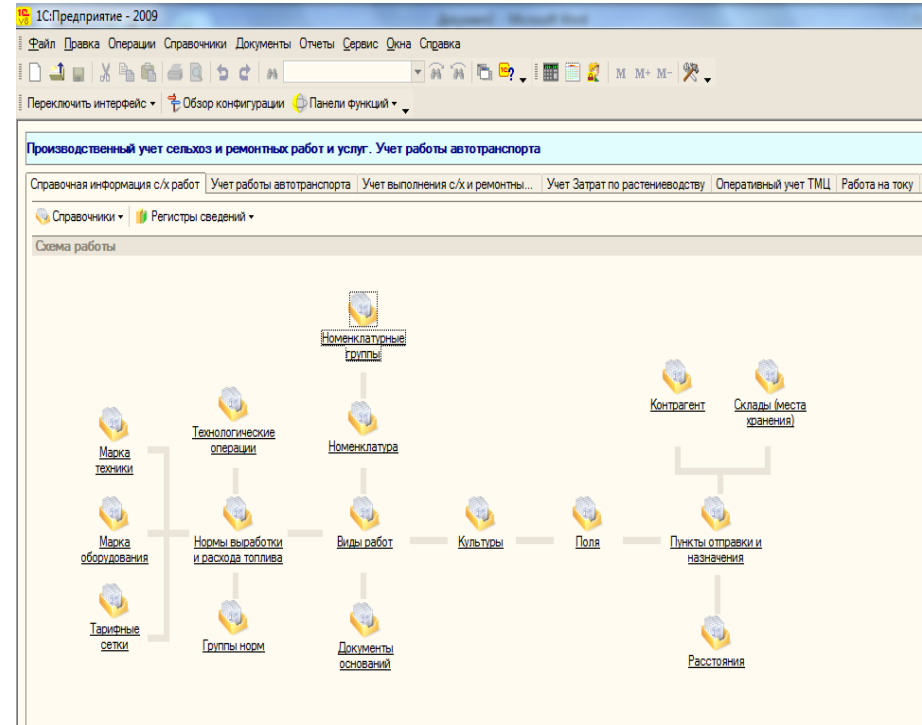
1С:Предприятие - 2009

Файл Правка Операции Справочники Документы Отчеты Сервис Окна Справка

M M+ M-

Переключить интерфейс ▾ Обзор конфигурации Панели функций ▾

Производственный учет сельхоз и ремонтных работ и услуг. Учет работы автотранспорта

Справочная информация с/х работ | Учет работы автотранспорта | Учет выполнения с/х и ремонтны... | Учет Затрат по растениеводству | Оперативный учет ТМЦ | Работа на току

Справочники ▾ Регистры сведений ▾

Схема работы

Номенклатурные группы

Контрагент

Склады (места хранения)

Технологические операции

Номенклатура

Марка техники

Марка оборудования

Нормы выработки и расхода топлива

Виды работ

Культуры

Поля

Пункты отправки и назначения

Тарифные сетки

Группы норм

Документы оснований

Расстояния